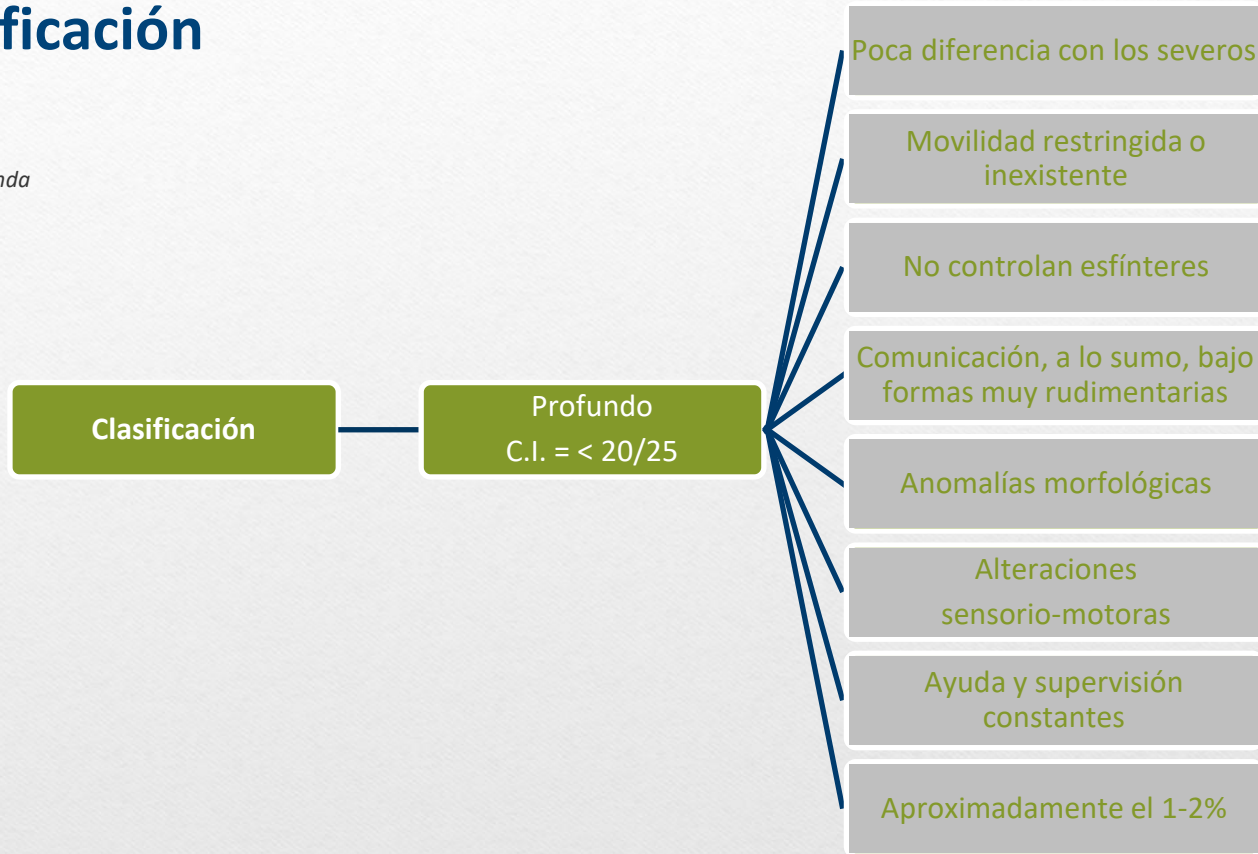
ficación

nda

Clasificación

Profundo
C.I. = < 20/25

Poca diferencia con los severos

Movilidad restringida o inexistente

No controlan esfínteres

Comunicación, a lo sumo, bajo formas muy rudimentarias

Anomalías morfológicas

Alteraciones sensorio-motoras

Ayuda y supervisión constantes

Aproximadamente el 1-2%